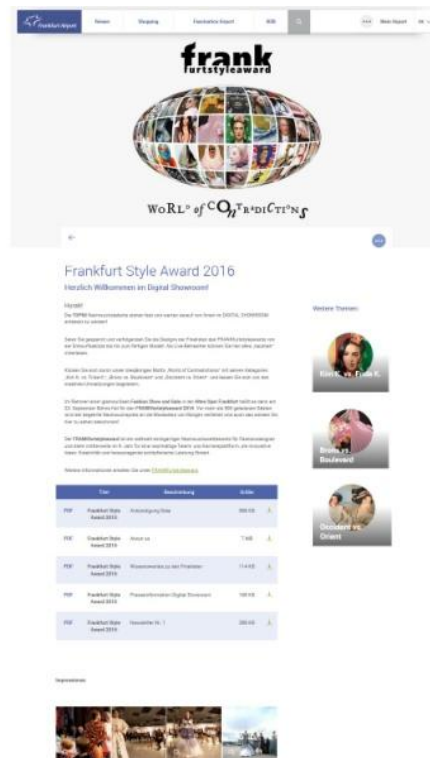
Frankfurt Airport | News | Shopping | Faszination Airport | AGB | Mein Airport

frank
furtstyleaward

WoRLD of CONTRADICTIONS

Frankfurt Style Award 2016

Herzlich Willkommen im Digital Showroom!

Hurra!!

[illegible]

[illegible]

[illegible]

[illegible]

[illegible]

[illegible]

| | Titel | Beschreibung | Größe | |
|---|---|---|---|---|
| PDF | Frankfurt Style Award 2016 | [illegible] | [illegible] | |
| PDF | Frankfurt Style Award 2016 | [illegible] | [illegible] | |
| PDF | Frankfurt Style Award 2016 | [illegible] | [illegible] | |
| PDF | Frankfurt Style Award 2016 | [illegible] | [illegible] | |
| PDF | Frankfurt Style Award 2016 | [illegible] | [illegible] | |

Weitere Themen:

Kim K. vs. Frida K.

Broke vs. Boulevard

Okzident vs. Orient

Impressionen